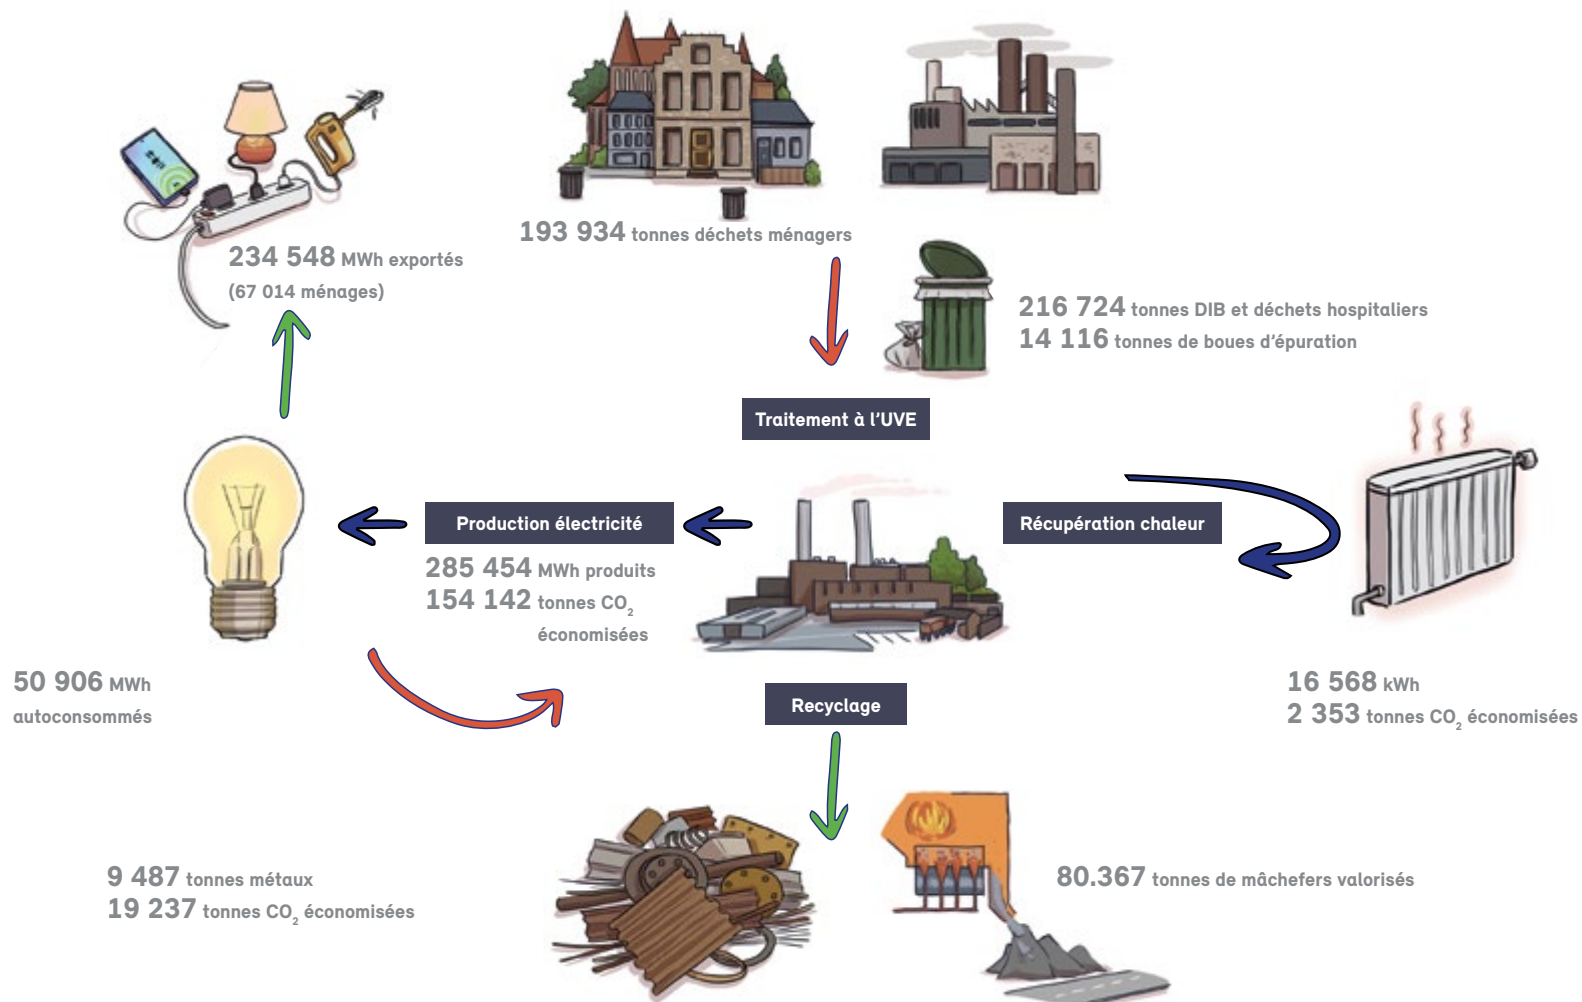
234 548 MWh exportés
(67 014 ménages)

193 934 tonnes déchets ménagers

216 724 tonnes DIB et déchets hospitaliers
14 116 tonnes de boues d'épuration

Traitement à l'UVE

Production électricité

Récupération chaleur

285 454 MWh produits
154 142 tonnes $CO_2$ économisées

50 906 MWh autoconsommés

Recyclage

16 568 kWh
2 353 tonnes $CO_2$ économisées

9 487 tonnes métaux
19 237 tonnes $CO_2$ économisées

80.367 tonnes de mâchefers valorisés